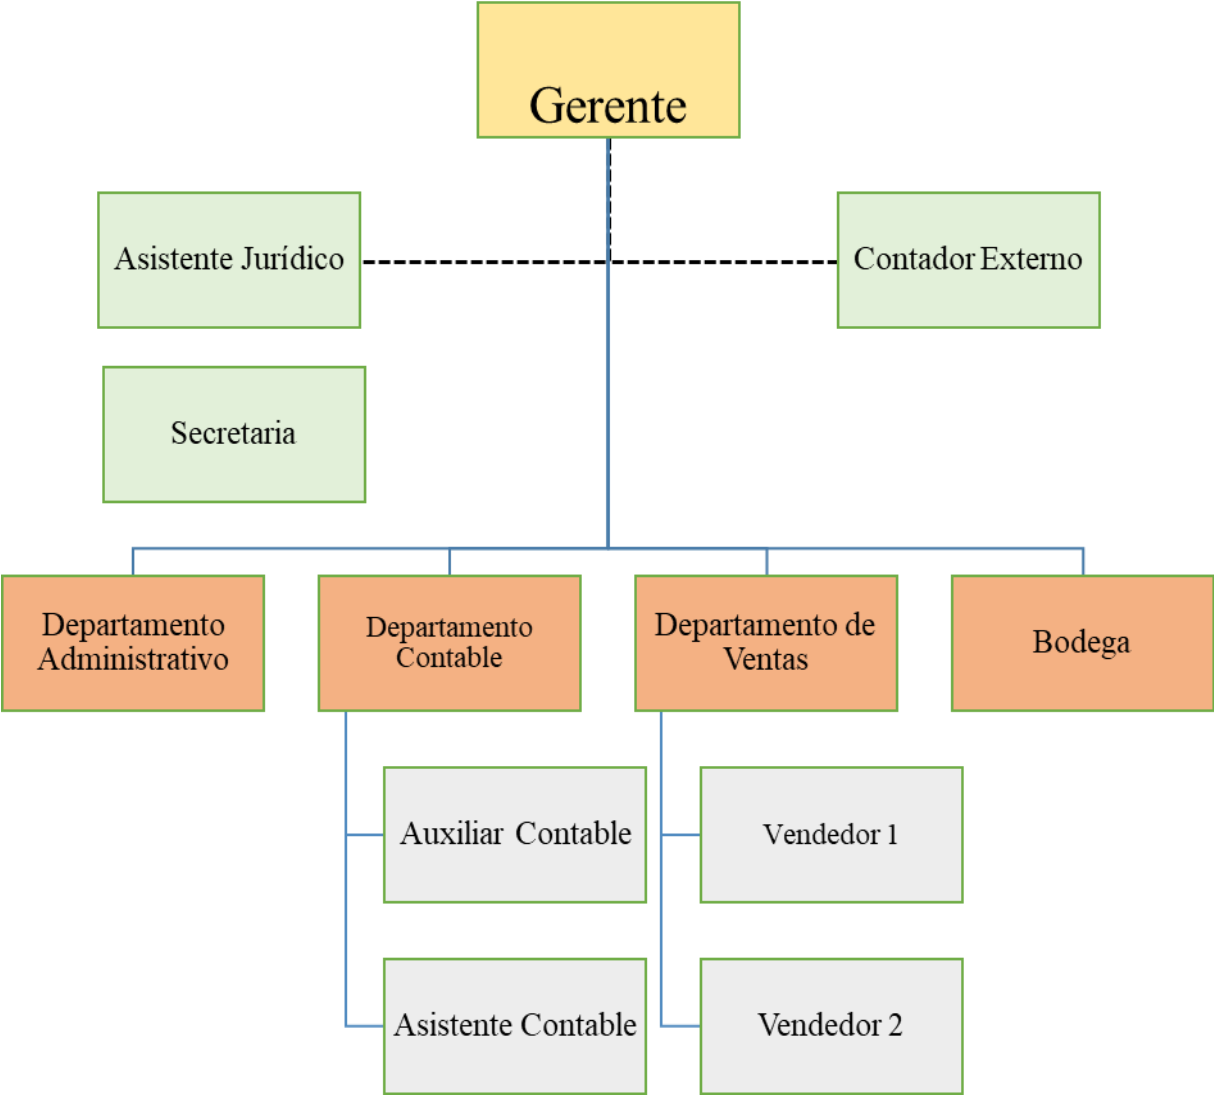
Gerente

Asistente Jurídico

Contador Externo

Secretaria

Departamento Administrativo

Departamento Contable

Departamento de Ventas

Bodega

Auxiliar Contable

Vendedor 1

Asistente Contable

Vendedor 2